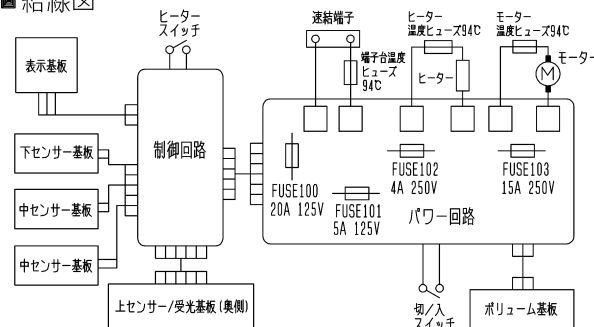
■結線図

ヒーター スイッチ

速結端子

ヒーター 温度ヒューズ94℃

モーター 温度ヒューズ94℃

モーター

M

表示基板

端子台温度 ヒューズ 94℃

ヒーター

制御回路

下センサー基板

中センサー基板

中センサー基板

FUSE100 20A 125V

FUSE101 5A 125V

FUSE102 4A 250V

FUSE103 15A 250V

パワー回路

上センサー/受光基板(奥側)

切/入 スイッチ

ボリューム基板